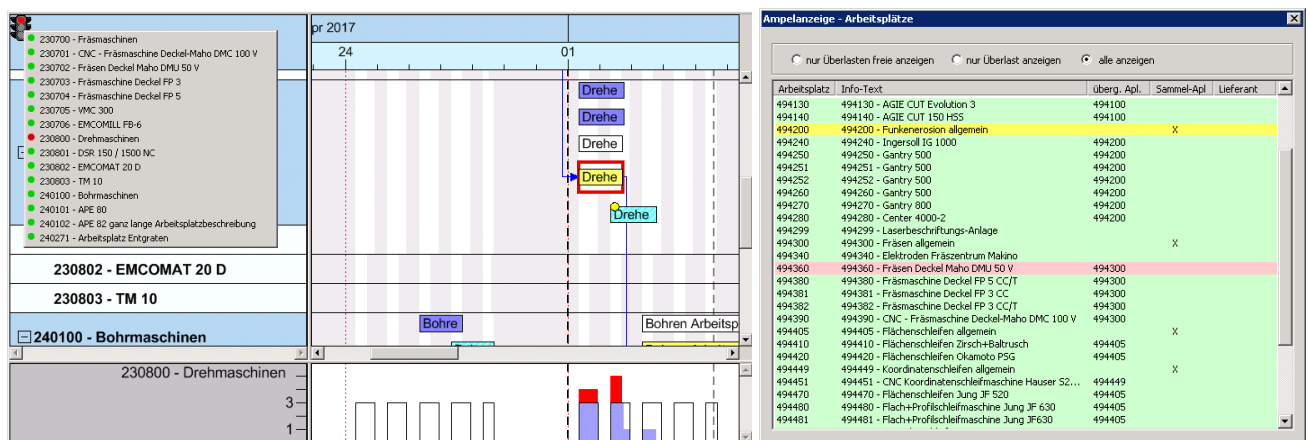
230700 - Fräsmaschinen
230701 - CNC - Fräsmaschine Deckel-Maho DMC 100 V
230702 - Fräsen Deckel Maho DMU 50 V
230703 - Fräsmaschine Deckel FP 3
230704 - Fräsmaschine Deckel FP 5
230705 - VMC 300
230706 - EMCOMILL FB-6
230800 - Drehmaschinen
230801 - DSR 150 / 1500 NC
230802 - EMCOMAT 20 D
230803 - TM 10
240100 - Bohrmaschinen
240101 - APE 80
240102 - APE 82 ganz lange Arbeitsplatzbeschreibung
240271 - Arbeitsplatz Entgraten

pr 2017
24
01

Drehe
Drehe
Drehe
Drehe
Drehe

230802 - EMCOMAT 20 D
230803 - TM 10
240100 - Bohrmaschinen
Bohre
Bohren Arbeitsp

230800 - Drehmaschinen
3
1

Ampelanzeige - Arbeitsplätze

nur Überlasten freie anzeigen
nur Überlast anzeigen
alle anzeigen

| Arbeitsplatz | Info-Text | überg. Apl. | Sammel-Apl | Lieferant |
|---|---|---|---|---|
| 494130 | 494130 - AGIE CUT Evolution 3 | 494100 | | |
| 494140 | 494140 - AGIE CUT 150 HSS | 494100 | | |
| 494200 | 494200 - Funkenerosion allgemein | | X | |
| 494240 | 494240 - Ingersoll IG 1000 | 494200 | | |
| 494250 | 494250 - Gantry 500 | 494200 | | |
| 494251 | 494251 - Gantry 500 | 494200 | | |
| 494252 | 494252 - Gantry 500 | 494200 | | |
| 494260 | 494260 - Gantry 500 | 494200 | | |
| 494270 | 494270 - Gantry 800 | 494200 | | |
| 494280 | 494280 - Center 4000-2 | 494200 | | |
| 494299 | 494299 - Laserbeschriftungs-Anlage | | | |
| 494300 | 494300 - Fräsen allgemein | | X | |
| 494340 | 494340 - Elektroden Fräszentrum Makino | | | |
| 494360 | 494360 - Fräsen Deckel Maho DMU 50 V | 494300 | | |
| 494380 | 494380 - Fräsmaschine Deckel FP 5 CC/T | 494300 | | |
| 494381 | 494381 - Fräsmaschine Deckel FP 3 CC | 494300 | | |
| 494382 | 494382 - Fräsmaschine Deckel FP 3 CC/T | 494300 | | |
| 494390 | 494390 - CNC - Fräsmaschine Deckel-Maho DMC 100 V | 494300 | | |
| 494405 | 494405 - Flächenschleifen allgemein | | X | |
| 494410 | 494410 - Flächenschleifen Zirsch+Baltrusch | 494405 | | |
| 494420 | 494420 - Flächenschleifen Okamoto PSG | 494405 | | |
| 494449 | 494449 - Koordinatenschleifen allgemein | | X | |
| 494451 | 494451 - CNC Koordinatenschleifmaschine Hauser S2... | 494449 | | |
| 494470 | 494470 - Flächenschleifen Jung JF 520 | 494405 | | |
| 494480 | 494480 - Flach+Profilschleifmaschine Jung JF 630 | 494405 | | |
| 494481 | 494481 - Flach+Profilschleifmaschine Jung JF630 | 494405 | | |